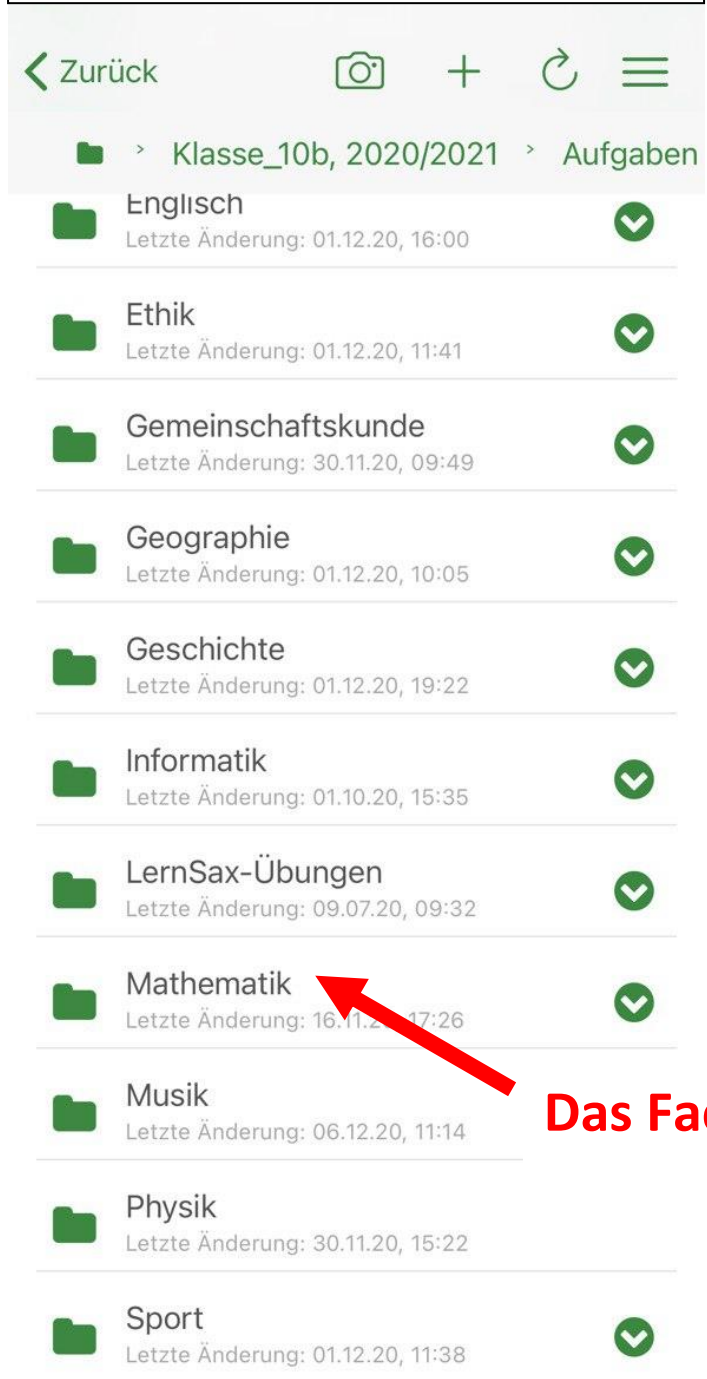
< Zurück

> Klasse_10b, 2020/2021 > Aufgaben

Englisch
Letzte Änderung: 01.12.20, 16:00

Ethik
Letzte Änderung: 01.12.20, 11:41

Gemeinschaftskunde
Letzte Änderung: 30.11.20, 09:49

Geographie
Letzte Änderung: 01.12.20, 10:05

Geschichte
Letzte Änderung: 01.12.20, 19:22

Informatik
Letzte Änderung: 01.10.20, 15:35

LernSax-Übungen
Letzte Änderung: 09.07.20, 09:32

Mathematik
Letzte Änderung: 16.11.2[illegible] 17:26

Das Fa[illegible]

Musik
Letzte Änderung: 06.12.20, 11:14

Physik
Letzte Änderung: 30.11.20, 15:22

Sport
Letzte Änderung: 01.12.20, 11:38